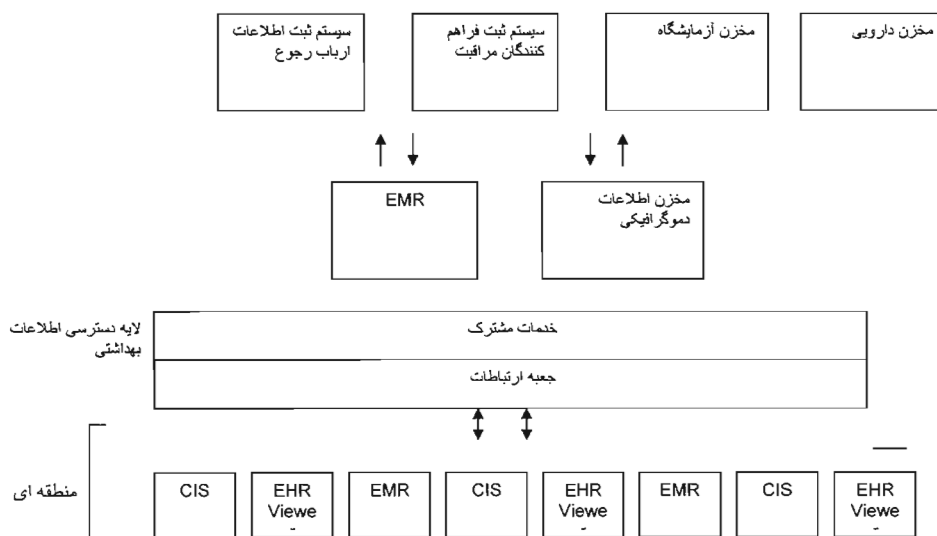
مخزن دارویی

مخزن آزمایشگاه

سیستم ثبت فراهم کنندگان مراقبت

سیستم ثبت اطلاعات ارباب رجوع

مخزن اطلاعات دموگرافیکی

EMR

لایه دسترسی اطلاعات بهداشتی

خدمات مشترک

جعبه ارتباطات

منطقه ای

CIS

EHR Viewe

EMR

CIS

EHR Viewe

EMR

CIS

EHR Viewe